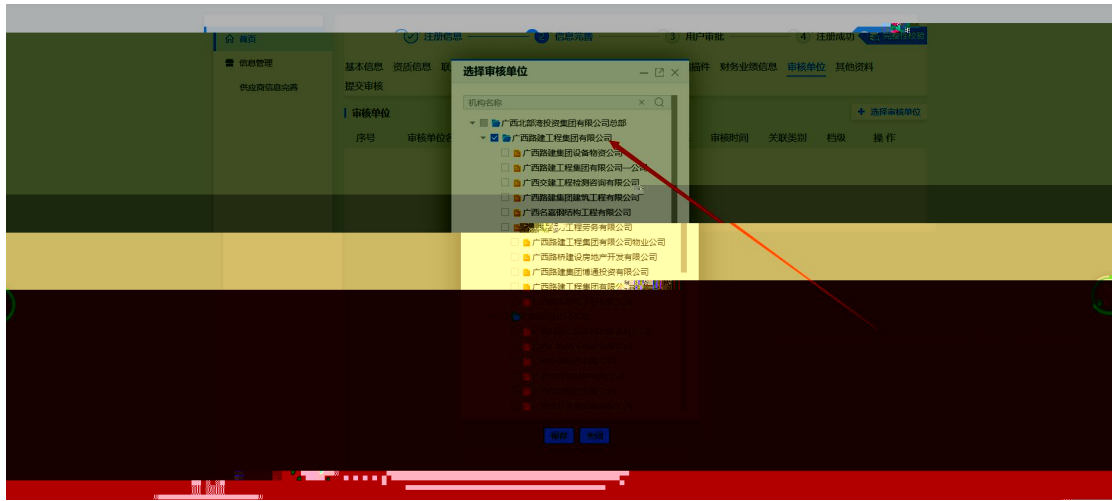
首页

信息管理

供应商信息完善

注册信息

信息完善

3 用户审批

4 注册成功

基本信息 资质信息 联

附件 财务业绩信息 审核单位 其他资料

提交审核

审核单位

+ 选择审核单位

序号 审核单位名

审核时间 关联类别 档级 操作

选择审核单位

机构名称

广西北部湾投资集团有限公司总部

广西路建工程集团有限公司

广西路建集团设备物资公司

广西路建工程集团有限公司一公司

广西交建工程检测咨询有限公司

广西路建集团建筑工程有限公司

广西名嘉钢结构工程有限公司

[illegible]工程劳务有限公司

广西路建工程集团有限公司物业公司

广西路桥建设房地产开发有限公司

广西路建集团博通投资有限公司

广西路建工程集团有限公司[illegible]

确定 关闭